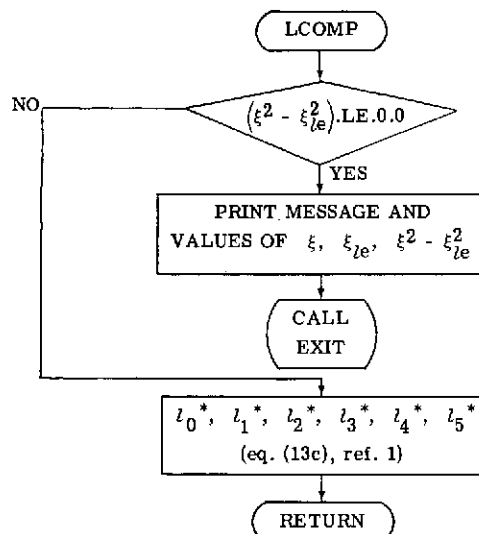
LCOMP

NO

$\left(\xi^2 - \xi_{le}^2\right)$.LE.0.0

YES

PRINT MESSAGE AND VALUES OF $\xi$, $\xi_{le}$, $\xi^2 - \xi_{le}^2$

CALL EXIT

$l_0^*$, $l_1^*$, $l_2^*$, $l_3^*$, $l_4^*$, $l_5^*$
(eq. (13c), ref. 1)

RETURN